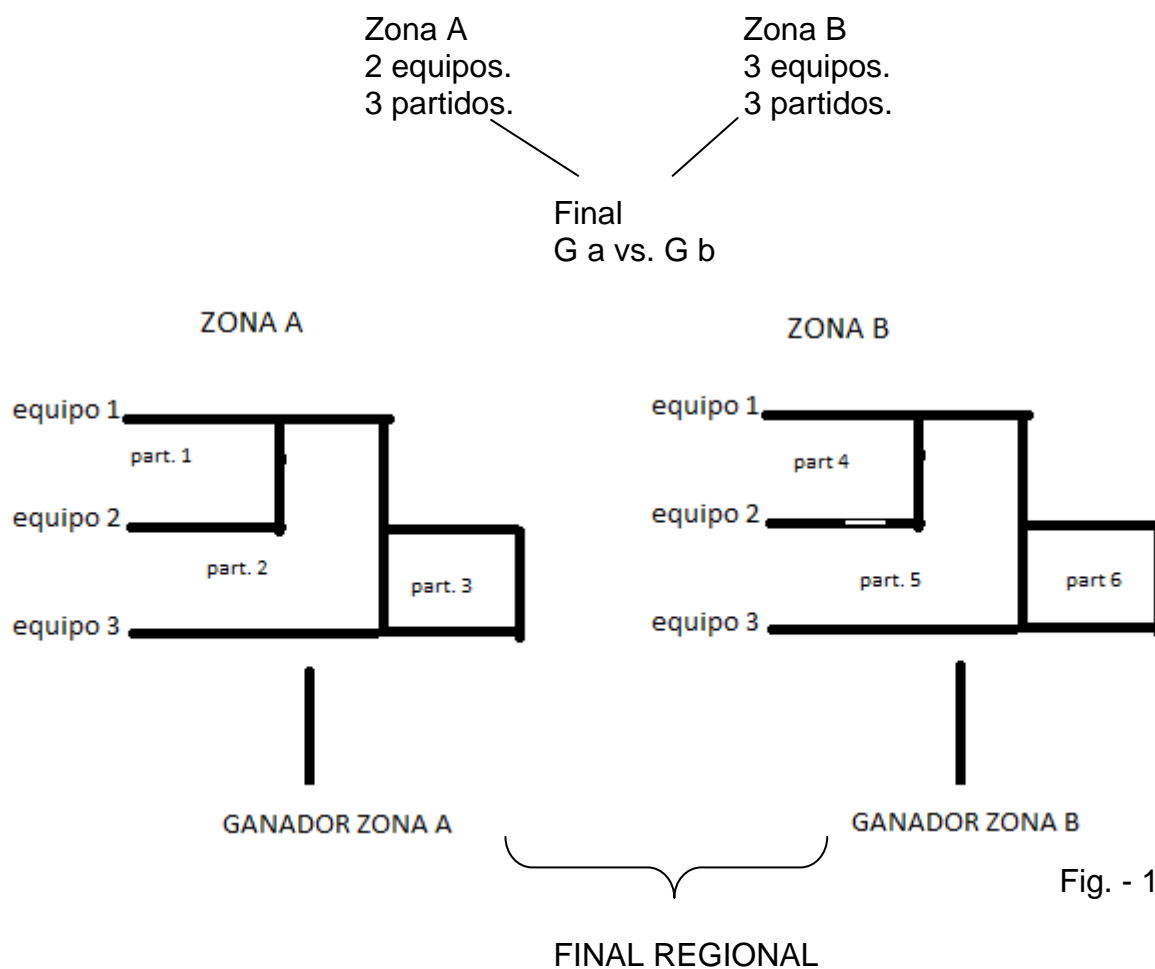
Zona A
2 equipos.
3 partidos.

Zona B
3 equipos.
3 partidos.

Final
G a vs. G b

ZONA A

equipo 1
part. 1
equipo 2
part. 2
part. 3
equipo 3

GANADOR ZONA A

ZONA B

equipo 1
part 4
equipo 2
part. 5
part 6
equipo 3

GANADOR ZONA B

Fig. - 1

FINAL REGIONAL